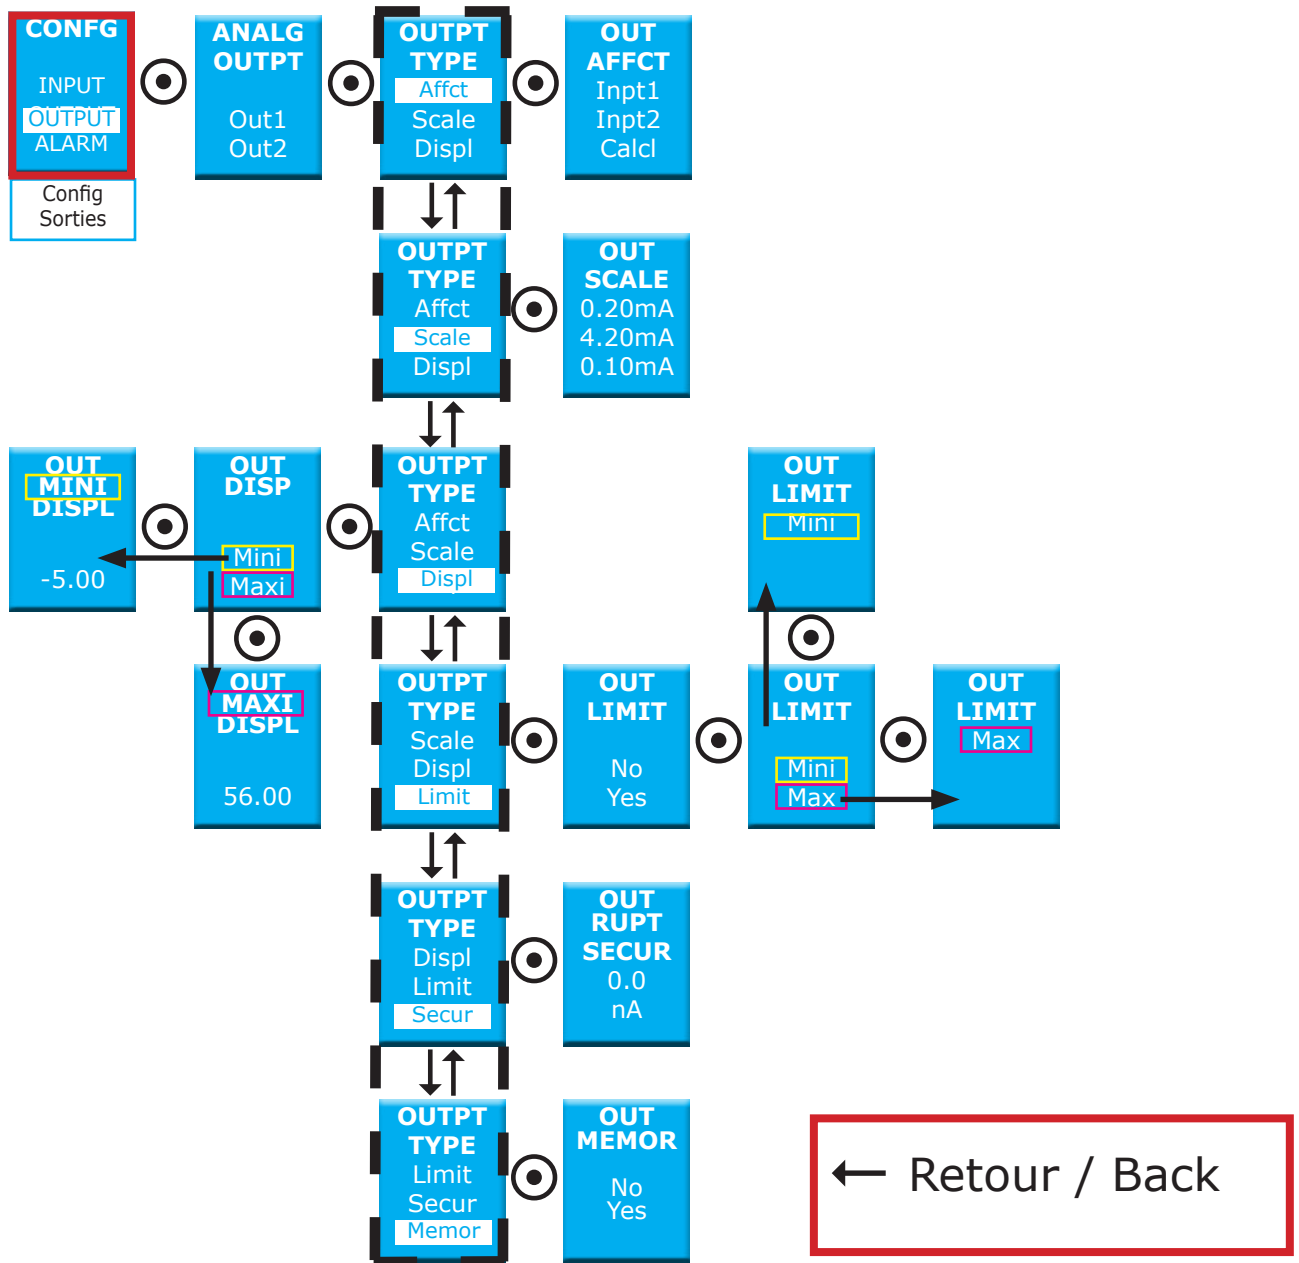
CONFG
INPUT
OUTPUT
ALARM

Config
Sorties

ANALG
OUTPT
Out1
Out2

OUTPT
TYPE
Affct
Scale
Displ

OUT
AFFCT
Inpt1
Inpt2
Calcl

OUTPT
TYPE
Affct
Scale
Displ

OUT
SCALE
0.20mA
4.20mA
0.10mA

OUT
MINI
DISPL
-5.00

OUT
DISP
Mini
Maxi

OUTPT
TYPE
Affct
Scale
Displ

OUT
LIMIT
Mini

OUT
MAXI
DISPL
56.00

OUTPT
TYPE
Scale
Displ
Limit

OUT
LIMIT
No
Yes

OUT
LIMIT
Mini
Max

OUT
LIMIT
Max

OUTPT
TYPE
Displ
Limit
Secur

OUT
RUPT
SECUR
0.0
nA

OUTPT
TYPE
Limit
Secur
Memor

OUT
MEMOR
No
Yes

← Retour / Back